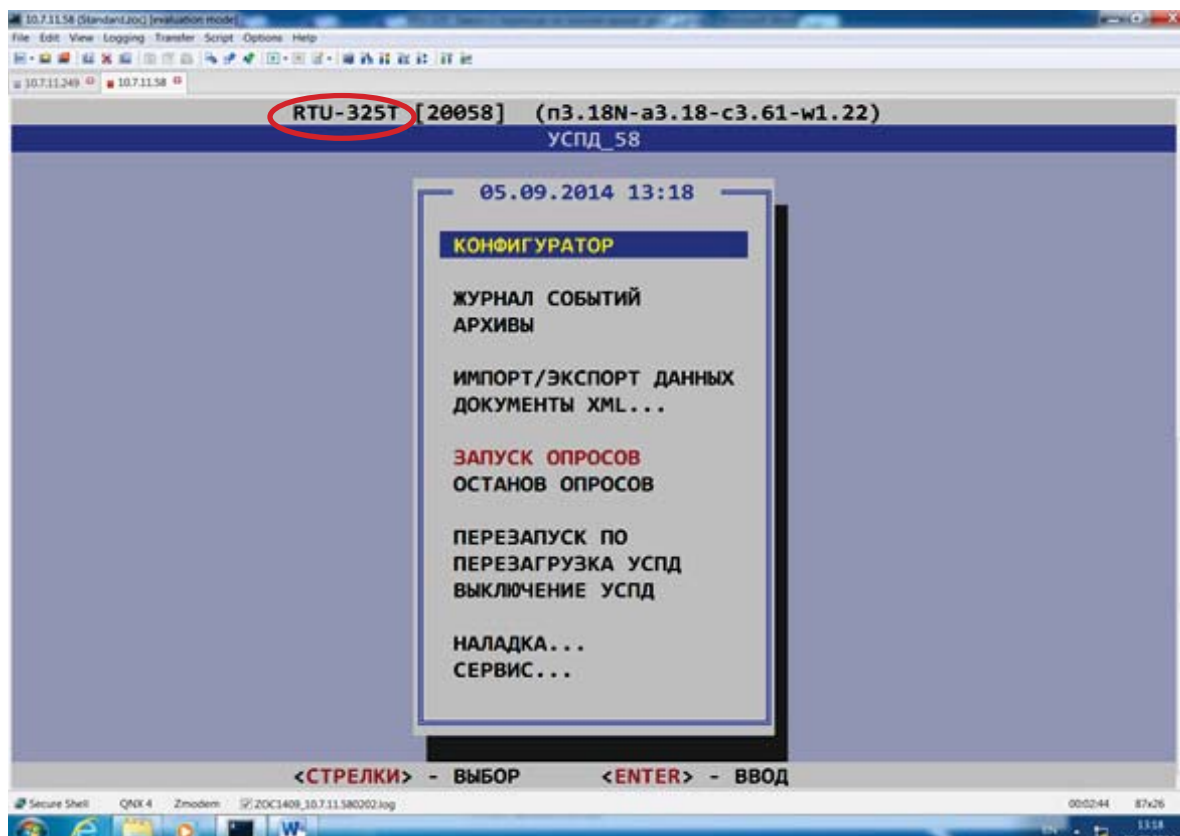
10.7.11.58 (Standard.zoc) [evaluation mode]
File Edit View Logging Transfer Script Options Help
10.7.11.249 10.7.11.58

RTU-325T [20058] (п3.18N-a3.18-c3.61-w1.22)
УСПД_58

05.09.2014 13:18

КОНФИГУРАТОР

ЖУРНАЛ СОБЫТИЙ
АРХИВЫ

ИМПОРТ/ЭКСПОРТ ДАННЫХ
ДОКУМЕНТЫ XML...

ЗАПУСК ОПРОСОВ
ОСТАНОВ ОПРОСОВ

ПЕРЕЗАПУСК ПО
ПЕРЕЗАГРУЗКА УСПД
ВЫКЛЮЧЕНИЕ УСПД

НАЛАДКА...
СЕРВИС...

<СТРЕЛКИ> - ВЫБОР <ENTER> - ВВОД

Secure Shell QNX 4 Zmodem ZOC1409_10.7.11.580202.log 00:02:44 87x26

13:18